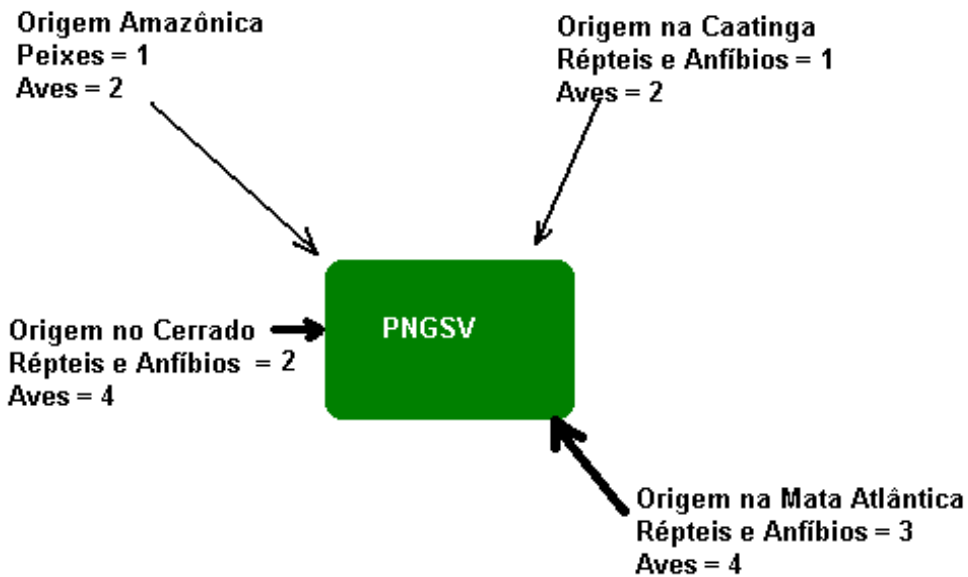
Origem Amazônica
Peixes = 1
Aves = 2

Origem na Caatinga
Répteis e Anfíbios = 1
Aves = 2

Origem no Cerrado
Répteis e Anfíbios = 2
Aves = 4

PNGSV

Origem na Mata Atlântica
Répteis e Anfíbios = 3
Aves = 4